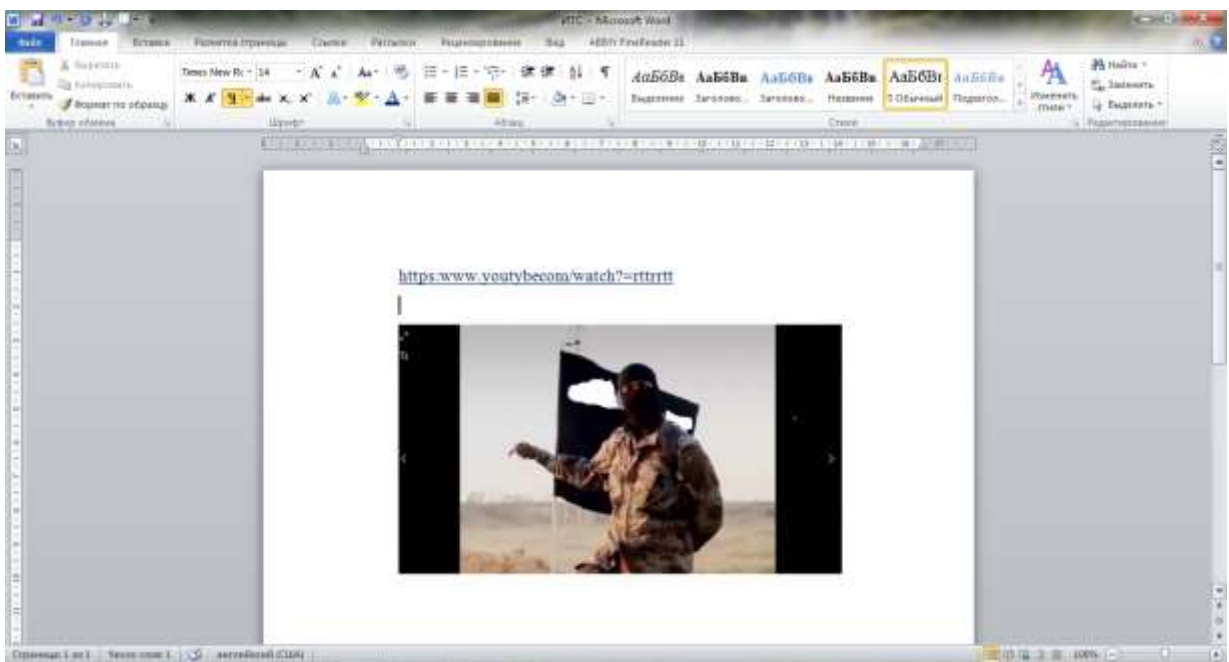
ИТС - Microsoft Word

Файл Главная Вставка Разметка страницы Ссылки Рассылки Рецензирование Вид ABBYY FineReader 11

Вырезать
Копировать
Вставить
Формат по образцу
Буфер обмена

Times New Ro 14
Шрифт

Абзац

АаБбВв АаБбВв АаБбВв АаБбВв АаБбВг АаБбВв
Выделение Заголово... Заголово... Название ¶ Обычный Подзагол...
Изменить стили
Стили

Найти
Заменить
Выделить
Редактирование

https:www.youtybecom/watch?=rttrrtt

Страница: 1 из 1 Число слов: 1 английский (США) 100%